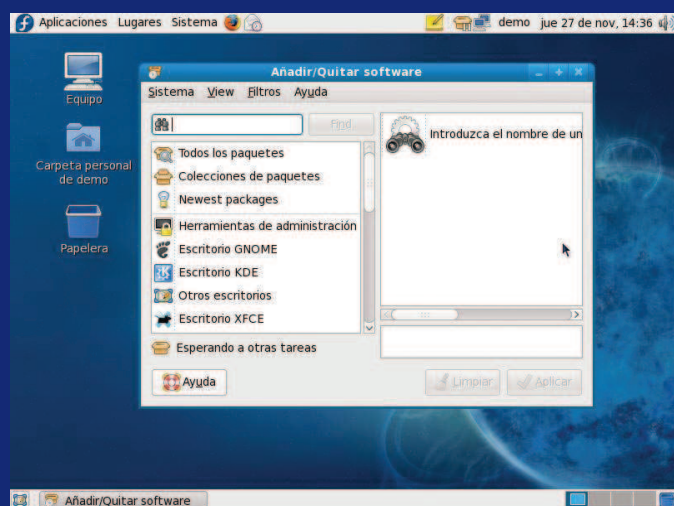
Aplicaciones Lugares Sistema

demo jue 27 de nov, 14:36

Equipo

Carpeta personal de demo

Papelera

Añadir/Quitar software

Sistema View Filtros Ayuda

Find

Todos los paquetes
Colecciones de paquetes
Newest packages
Herramientas de administración
Escritorio GNOME
Escritorio KDE
Otros escritorios
Escritorio XFCE

Introduzca el nombre de un

Esperando a otras tareas

Ayuda

Limpiar

Aplicar

Añadir/Quitar software